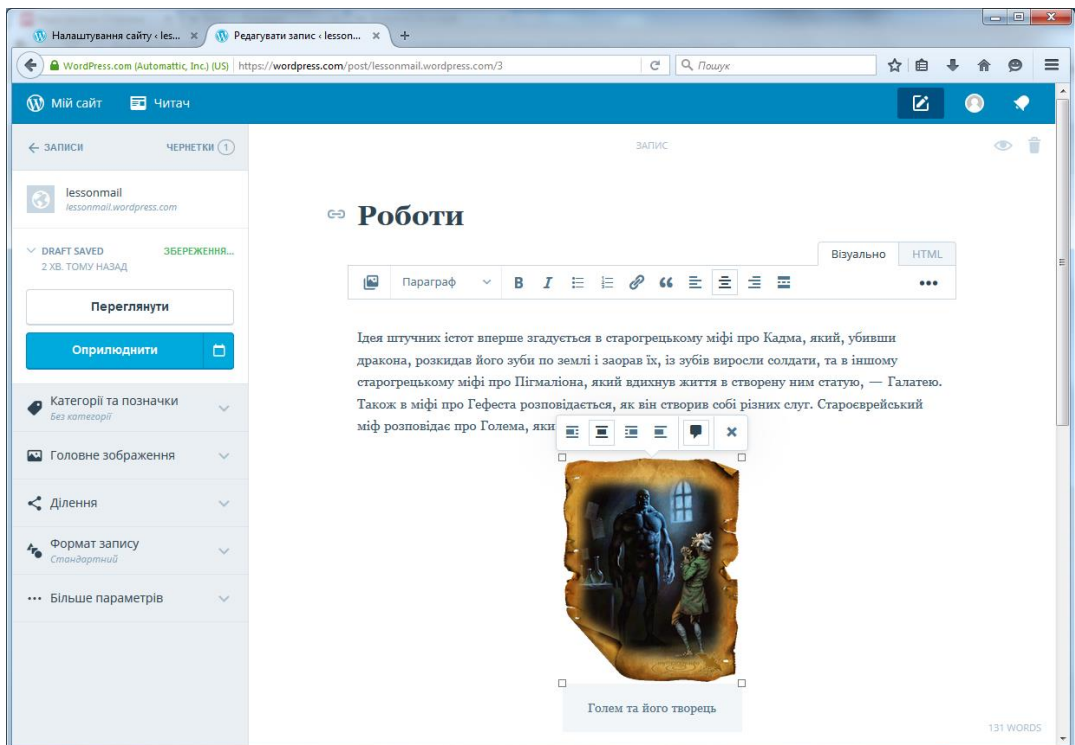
Налаштування сайту ‹ les... ×
Редагувати запис ‹ lesson... ×
+
WordPress.com (Automattic, Inc.) (US) | https://wordpress.com/post/lessonmail.wordpress.com/3
Пошук

Мій сайт
Читач

← ЗАПИСИ
ЧЕРНЕТКИ 1

lessonmail
lessonmail.wordpress.com

DRAFT SAVED
ЗБЕРЕЖЕННЯ...
2 ХВ. ТОМУ НАЗАД

Переглянути

Оприлюднити

Категорії та позначки
Без категорії

Головне зображення

Ділення

Формат запису
Стандартний

Більше параметрів

ЗАПИС

Роботи

Візуально
HTML

Параграф

Ідея штучних істот вперше згадується в старогрецькому міфі про Кадма, який, убивши дракона, розкидав його зуби по землі і заорав їх, із зубів виросли солдати, та в іншому старогрецькому міфі про Пігмаліона, який вдихнув життя в створену ним статую, — Галатею. Також в міфі про Гефеста розповідається, як він створив собі різних слуг. Староєврейський міф розповідає про Голема, який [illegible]

Голем та його творець

131 WORDS